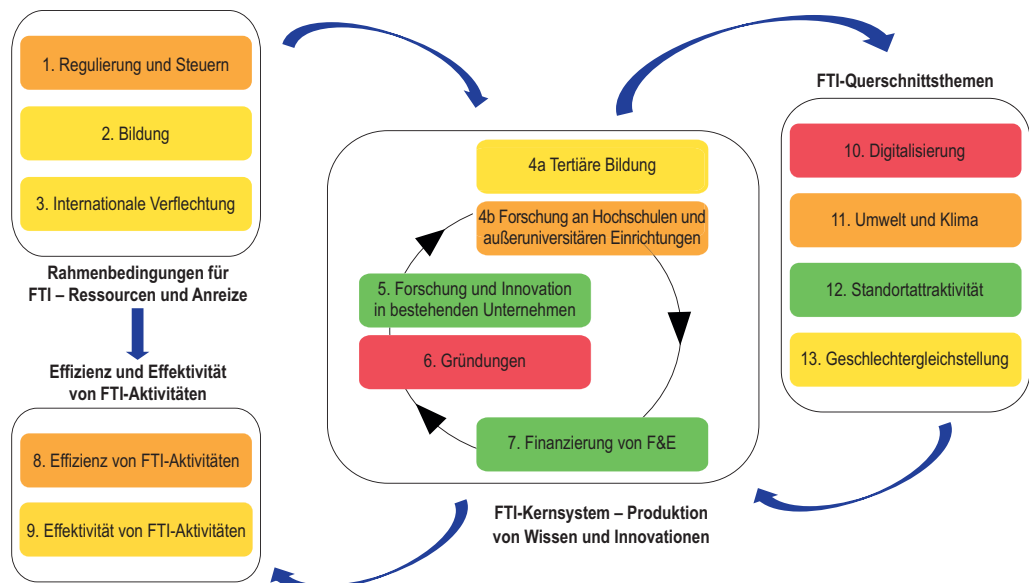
1. Regulierung und Steuern

2. Bildung

3. Internationale Verflechtung

Rahmenbedingungen für FTI – Ressourcen und Anreize

Effizienz und Effektivität von FTI-Aktivitäten

8. Effizienz von FTI-Aktivitäten

9. Effektivität von FTI-Aktivitäten

4a Tertiäre Bildung

4b Forschung an Hochschulen und außeruniversitären Einrichtungen

5. Forschung und Innovation in bestehenden Unternehmen

6. Gründungen

7. Finanzierung von F&E

FTI-Kernsystem – Produktion von Wissen und Innovationen

FTI-Querschnittsthemen

10. Digitalisierung

11. Umwelt und Klima

12. Standortattraktivität

13. Geschlechtergleichstellung